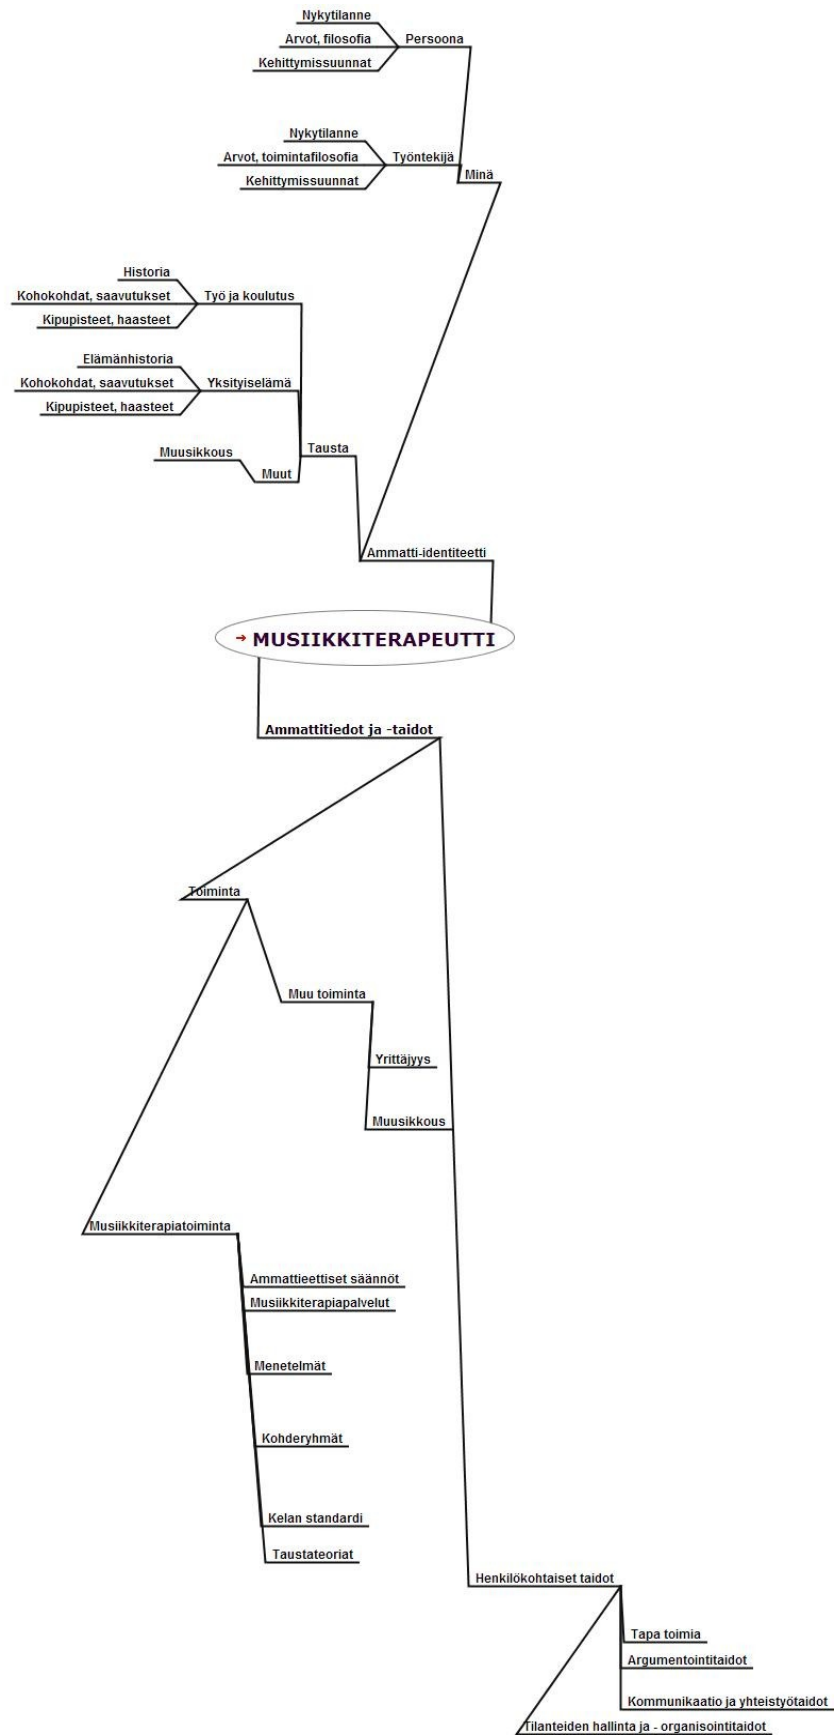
Nykytilanne
Arvot, filosofia
Kehittymissuunnat
Persoona

Nykytilanne
Arvot, toimintafilosofia
Kehittymissuunnat
Työntekijä

Minä

Historia
Kohokohdat, saavutukset
Kipupisteet, haasteet
Työ ja koulutus

Elämänhistoria
Kohokohdat, saavutukset
Kipupisteet, haasteet
Yksityiselämä

Muusikkous
Muut

Tausta

Ammatti-identiteetti

MUSIIKKITERAPEUTTI

Ammattitiedot ja -taidot

Toiminta

Muu toiminta
Yrittäjyys
Muusikkous

Musiikkiterapiatoiminta
Ammattieettiset säännöt
Musiikkiterapiapalvelut
Menetelmät
Kohderyhmät
Kelan standardi
Taustateoriat

Henkilökohtaiset taidot
Tapa toimia
Argumentointitaidot
Kommunikaatio ja yhteistyötaidot
Tilanteiden hallinta ja - organisointitaidot